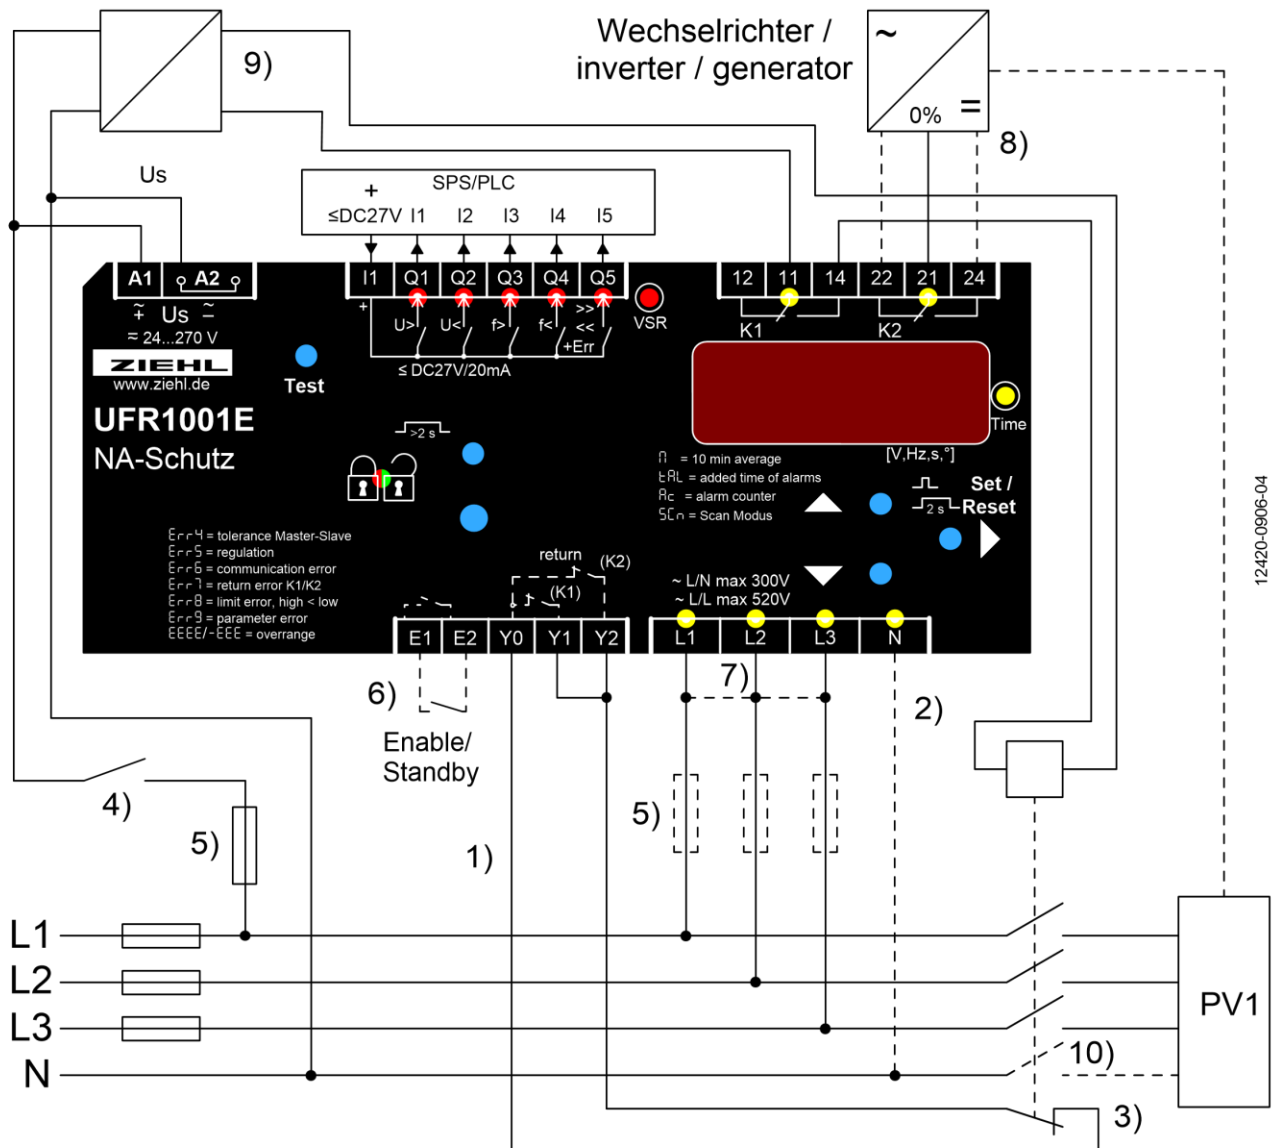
Wechselrichter / inverter / generator

~

0%

=

9)

8)

Us

SPS/PLC

+

≤DC27V I1 I2 I3 I4 I5

A1 A2

I1 Q1 Q2 Q3 Q4 Q5

12 11 14 22 21 24

+

U> U< f> f< >> << +Err

VSR

K1 K2

$\tilde{+}$ Us $\tilde{-}$

≈ 24...270 V

ZIEHL

www.ziehl.de

Test

≤ DC27V/20mA

UFR1001E

NA-Schutz

>2 s

Time

[V,Hz,s,°]

⊓ = 10 min average

tAL = added time of alarms

Ac = alarm counter

SCn = Scan Modus

Set / Reset

2 s

Err4 = tolerance Master-Slave

Err5 = regulation

Err6 = communication error

Err7 = return error K1/K2

Err8 = limit error, high < low

Err9 = parameter error

EEEE/-EEE = overrange

return

(K2)

(K1)

~ L/N max 300V

~ L/L max 520V

E1 E2 Y0 Y1 Y2

L1 L2 L3 N

6)

7)

2)

Enable/ Standby

4)

5)

1)

5)

12420-0906-04

L1

L2

L3

N

PV1

10)

3)